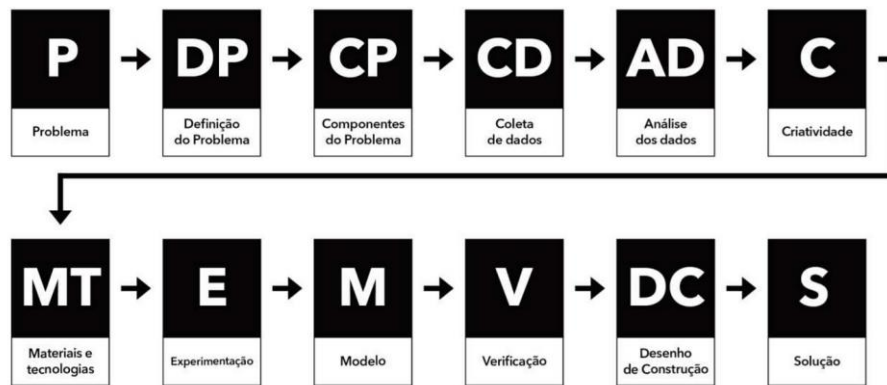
P
Problema

DP
Definição do Problema

CP
Componentes do Problema

CD
Coleta de dados

AD
Análise dos dados

C
Criatividade

MT
Materiais e tecnologias

E
Experimentação

M
Modelo

V
Verificação

DC
Desenho de Construção

S
Solução